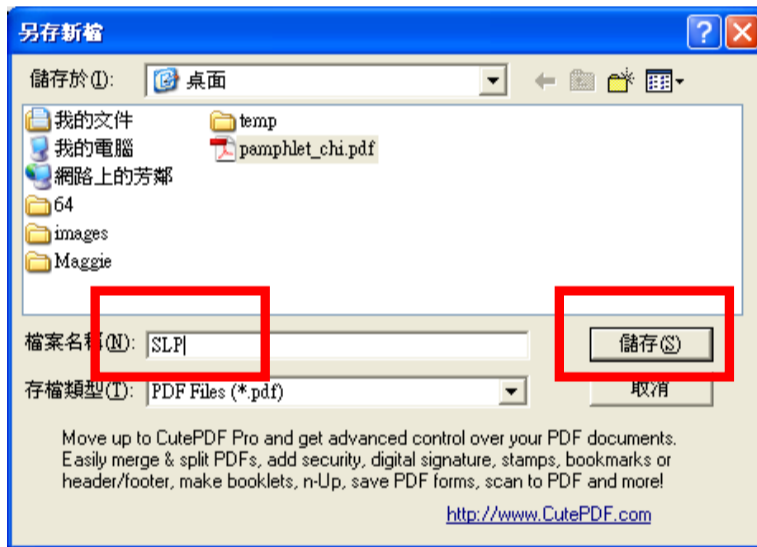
另存新檔

儲存於(I): 桌面

我的文件
我的電腦
網路上的芳鄰
64
images
Maggie
temp
pamphlet_chi.pdf

檔案名稱(N): SLP
儲存(S)

存檔類型(T): PDF Files (*.pdf)
取消

Move up to CutePDF Pro and get advanced control over your PDF documents. Easily merge & split PDFs, add security, digital signature, stamps, bookmarks or header/footer, make booklets, n-Up, save PDF forms, scan to PDF and more!

http://www.CutePDF.com